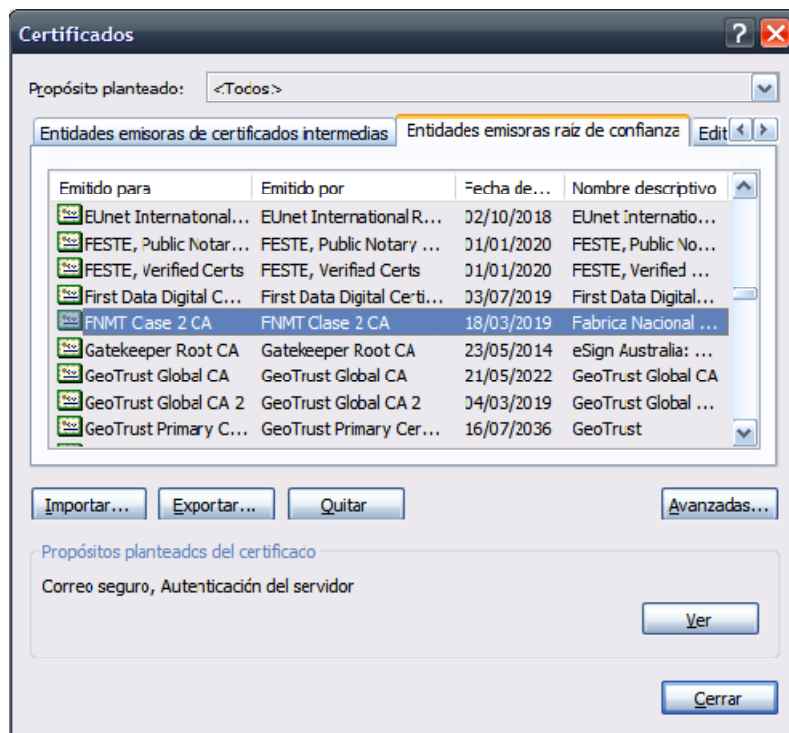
Certificados

Propósito planteado: <Todos>

Entidades emisoras de certificados intermedias | Entidades emisoras raíz de confianza | Edit

| Emitido para | Emitido por | Fecha de... | Nombre descriptivo |
|---|---|---|---|
| EUnet Internatonal... | EUnet International R... | 02/10/2018 | EUnet Internatio... |
| FESTE, Public Notar... | FESTE, Public Notary ... | 01/01/2020 | FESTE, Public No... |
| FESTE, Verified Certs | FESTE, Verified Certs | 01/01/2020 | FESTE, Verified ... |
| First Data Digital C... | First Data Digital Certi... | 03/07/2019 | First Data Digital... |
| FNMT Case 2 CA | FNMT Clase 2 CA | 18/03/2019 | Fabrica Nacional ... |
| Gatekeeper Root CA | Gatekeeper Root CA | 23/05/2014 | eSign Australia: ... |
| GeoTrust Global CA | GeoTrust Global CA | 21/05/2022 | GeoTrust Global CA |
| GeoTrust Global CA 2 | GeoTrust Global CA 2 | 04/03/2019 | GeoTrust Global ... |
| GeoTrust Primary C... | GeoTrust Primary Cer... | 16/07/2036 | GeoTrust |

Importar... Exportar... Quitar Avanzadas...

Propósitos planteados del certificado
Correo seguro, Autenticación del servidor

Ver

Cerrar